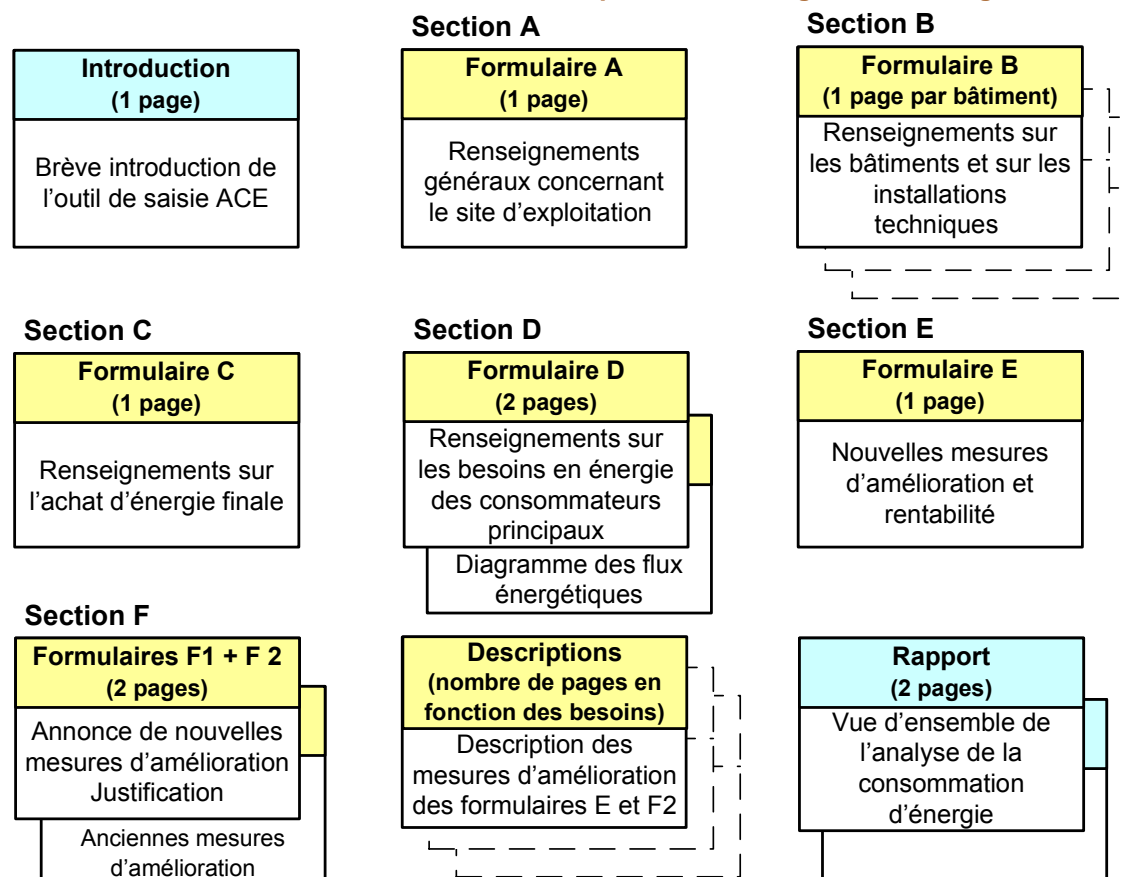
Section A

Section B

Introduction
(1 page)

Brève introduction de l'outil de saisie ACE

Formulaire A
(1 page)

Renseignements généraux concernant le site d'exploitation

Formulaire B
(1 page par bâtiment)

Renseignements sur les bâtiments et sur les installations techniques

Section C

Formulaire C
(1 page)

Renseignements sur l'achat d'énergie finale

Section D

Formulaire D
(2 pages)

Renseignements sur les besoins en énergie des consommateurs principaux

Diagramme des flux énergétiques

Section E

Formulaire E
(1 page)

Nouvelles mesures d'amélioration et rentabilité

Section F

Formulaires F1 + F 2
(2 pages)

Annonce de nouvelles mesures d'amélioration Justification

Anciennes mesures d'amélioration

Descriptions
(nombre de pages en fonction des besoins)

Description des mesures d'amélioration des formulaires E et F2

Rapport
(2 pages)

Vue d'ensemble de l'analyse de la consommation d'énergie